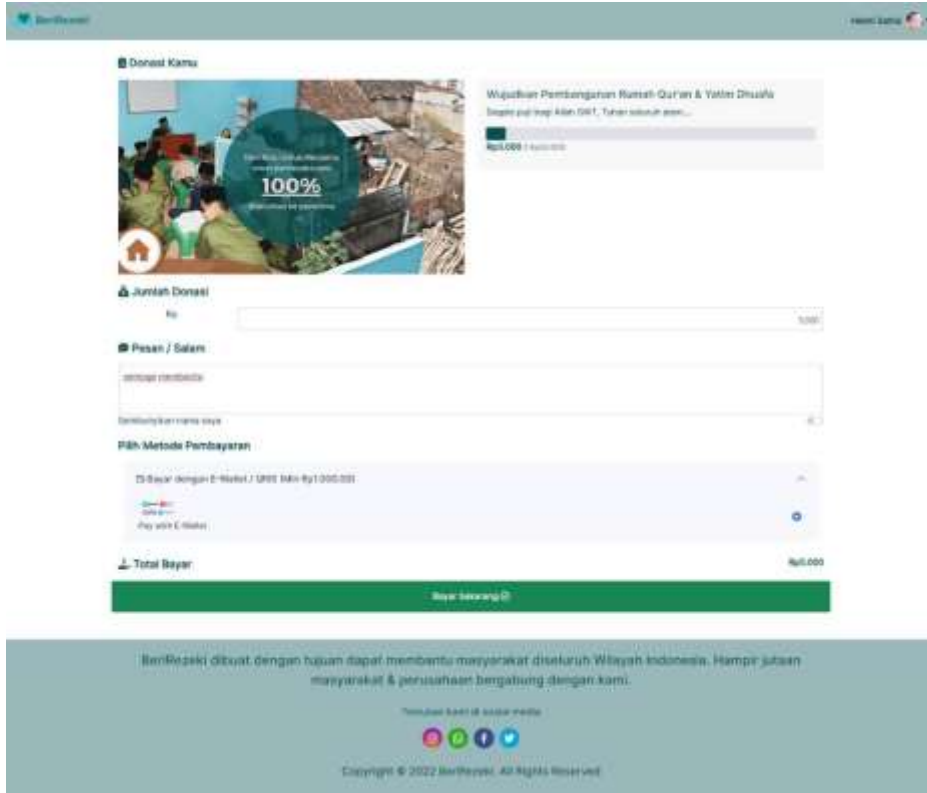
BeriRezeki

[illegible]

Donasi Kamu

100%

Wujudkan Pembangunan Rumah Qur'an & Yatim Dhuafa

Segala puji bagi Allah SWT, Tuhan seluruh alam...

Rp5.000 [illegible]

Jumlah Donasi

Rp

5.000

Pesan / Salam

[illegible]

Sembunyikan nama saya

Pilih Metode Pembayaran

Bayar dengan E-Wallet / QRIS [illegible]

Pay with E-Wallet

Total Bayar

Rp5.000

Bayar Sekarang

BeriRezeki dibuat dengan tujuan dapat membantu masyarakat diseluruh Wilayah Indonesia. Hampir jutaan masyarakat & perusahaan bergabung dengan kami.

Temukan kami di sosial media

Copyright © 2022 BeriRezeki. All Rights Reserved